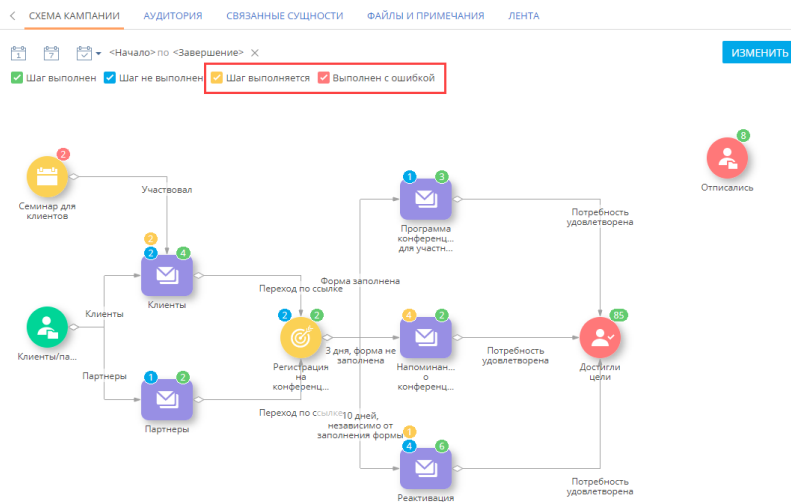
< СХЕМА КАМПАНИИ АУДИТОРИЯ СВЯЗАННЫЕ СУЩНОСТИ ФАЙЛЫ И ПРИМЕЧАНИЯ ЛЕНТА

1 7 <Начало> по <Завершение> × ИЗМЕНИТЬ

Шаг выполнен Шаг не выполнен Шаг выполняется Выполнен с ошибкой

2
Семинар для клиентов

Участвовал

8
Отписались

1 3
Программа конференц... для участн...

Потребность удовлетворена

2
2 4
Клиенты

Переход по ссылке

Форма заполнена

Клиенты

Клиенты/па...

2 2
Регистрация на конференц...

3 дня, форма не заполнена

4 2
Напоминан... о конференции

Потребность удовлетворена

85
Достигли цели

Партнеры

1 2
Партнеры

Переход по ссылке

10 дней, независимо от заполнения формы

1
4 6
Реактивация

Потребность удовлетворена